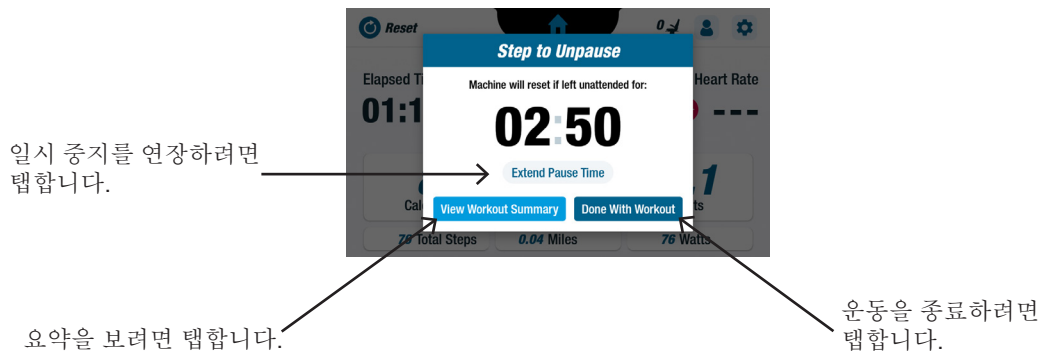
Reset

0

Step to Unpause

Machine will reset if left unattended for:

02:50

Extend Pause Time

View Workout Summary

Done With Workout

Elapsed Ti

01:1

Heart Rate

---

Cal

1

ts

76 Total Steps

0.04 Miles

76 Watts

일시 중지를 연장하려면 탭합니다.

요약을 보려면 탭합니다.

운동을 종료하려면 탭합니다.